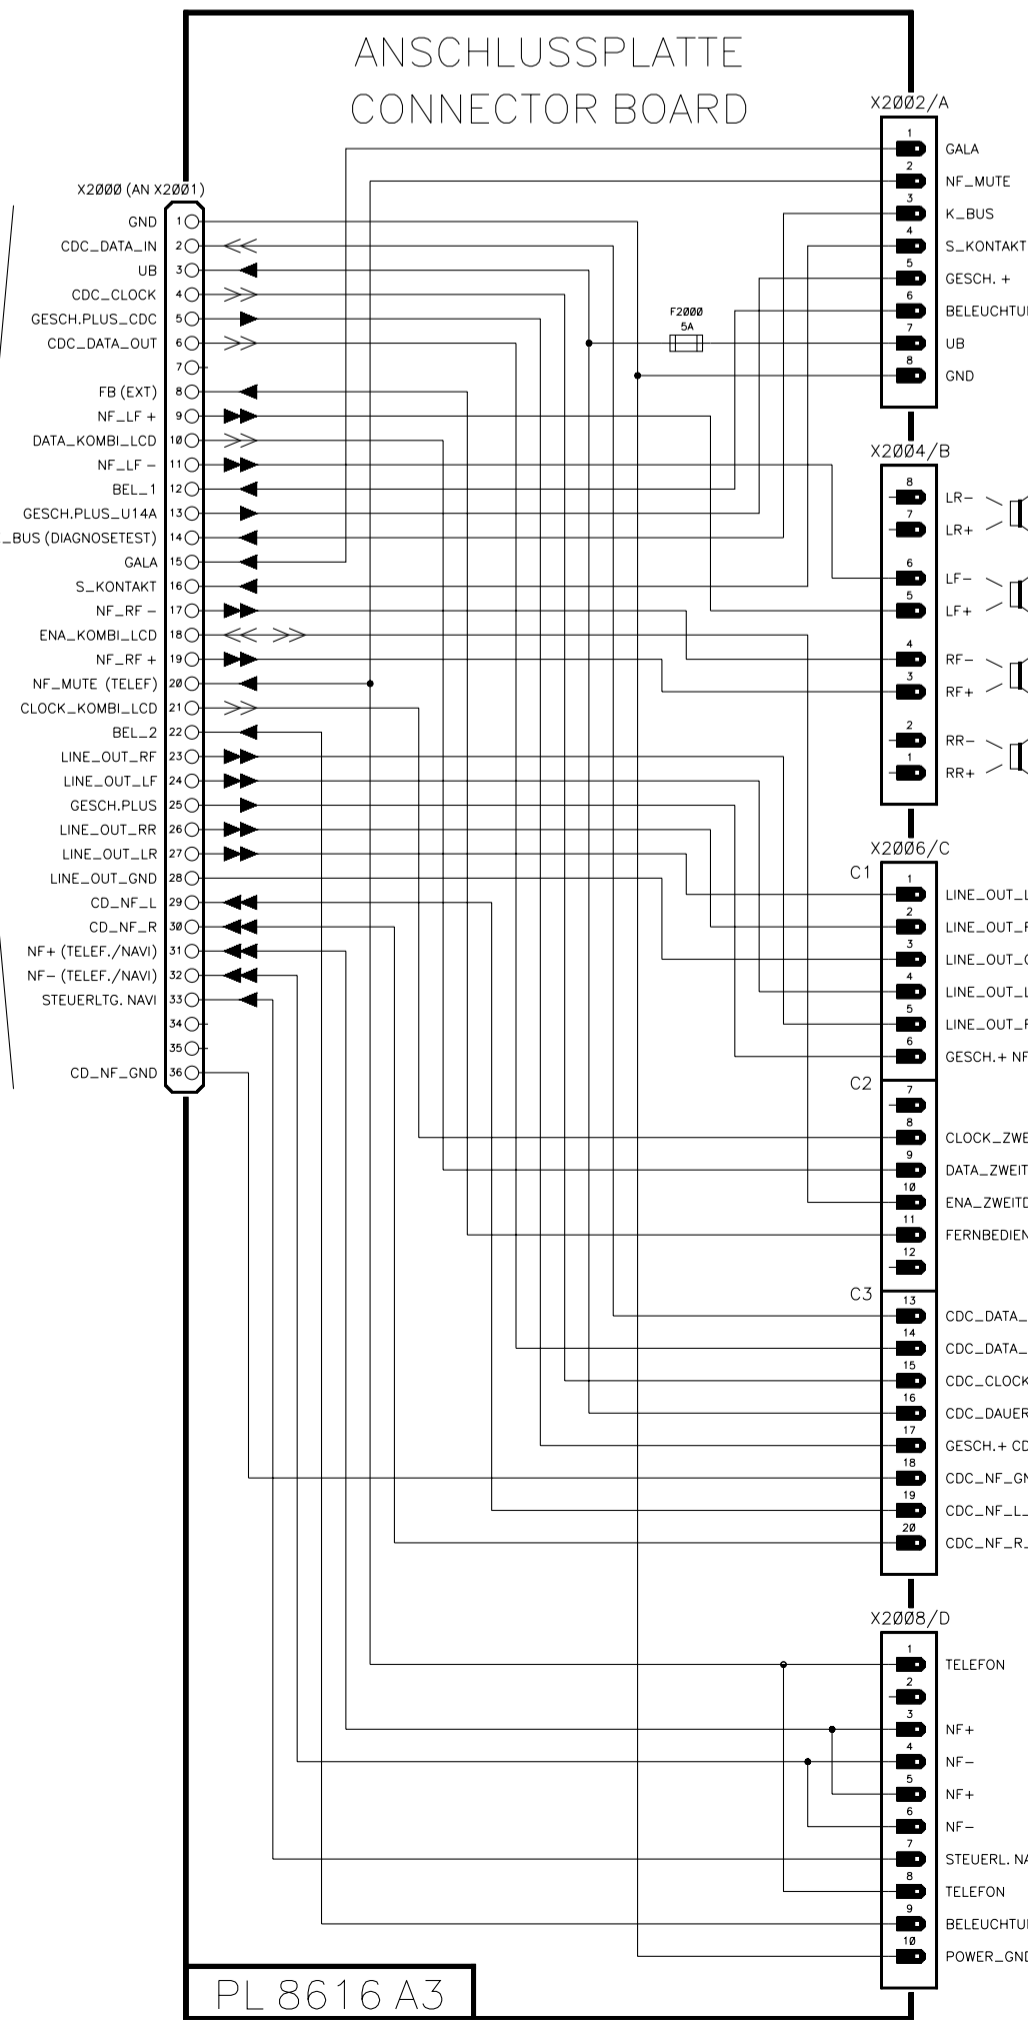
ANSCHLUSSPLATTE
CONNECTOR BOARD

X2000 (AN X2001)
GND 1
CDC_DATA_IN 2
UB 3
CDC_CLOCK 4
GESCH.PLUS_CDC 5
CDC_DATA_OUT 6
7
FB (EXT) 8
NF_LF + 9
DATA_KOMBI_LCD 10
NF_LF – 11
BEL_1 12
GESCH.PLUS_U14A 13
_BUS (DIAGNOSETEST) 14
GALA 15
S_KONTAKT 16
NF_RF – 17
ENA_KOMBI_LCD 18
NF_RF + 19
NF_MUTE (TELEF) 20
CLOCK_KOMBI_LCD 21
BEL_2 22
LINE_OUT_RF 23
LINE_OUT_LF 24
GESCH.PLUS 25
LINE_OUT_RR 26
LINE_OUT_LR 27
LINE_OUT_GND 28
CD_NF_L 29
CD_NF_R 30
NF+ (TELEF./NAVI) 31
NF– (TELEF./NAVI) 32
STEUERLTG. NAVI 33
34
35
CD_NF_GND 36

F2000
5A

X2002/A
1 GALA
2 NF_MUTE
3 K_BUS
4 S_KONTAKT
5 GESCH. +
6 BELEUCHTU
7 UB
8 GND

X2004/B
8 LR–
7 LR+
6 LF–
5 LF+
4 RF–
3 RF+
2 RR–
1 RR+

X2006/C
C1
1 LINE_OUT_L
2 LINE_OUT_F
3 LINE_OUT_G
4 LINE_OUT_L
5 LINE_OUT_F
6 GESCH.+ NF
C2
7
8 CLOCK_ZWE
9 DATA_ZWEIT
10 ENA_ZWEITD
11 FERNBEDIEN
12
C3
13 CDC_DATA_
14 CDC_DATA_
15 CDC_CLOCK
16 CDC_DAUER
17 GESCH.+ CD
18 CDC_NF_GN
19 CDC_NF_L_
20 CDC_NF_R_

X2008/D
1 TELEFON
2
3 NF+
4 NF–
5 NF+
6 NF–
7 STEUERL. NA
8 TELEFON
9 BELEUCHTU
10 POWER_GND

PL 8616 A3